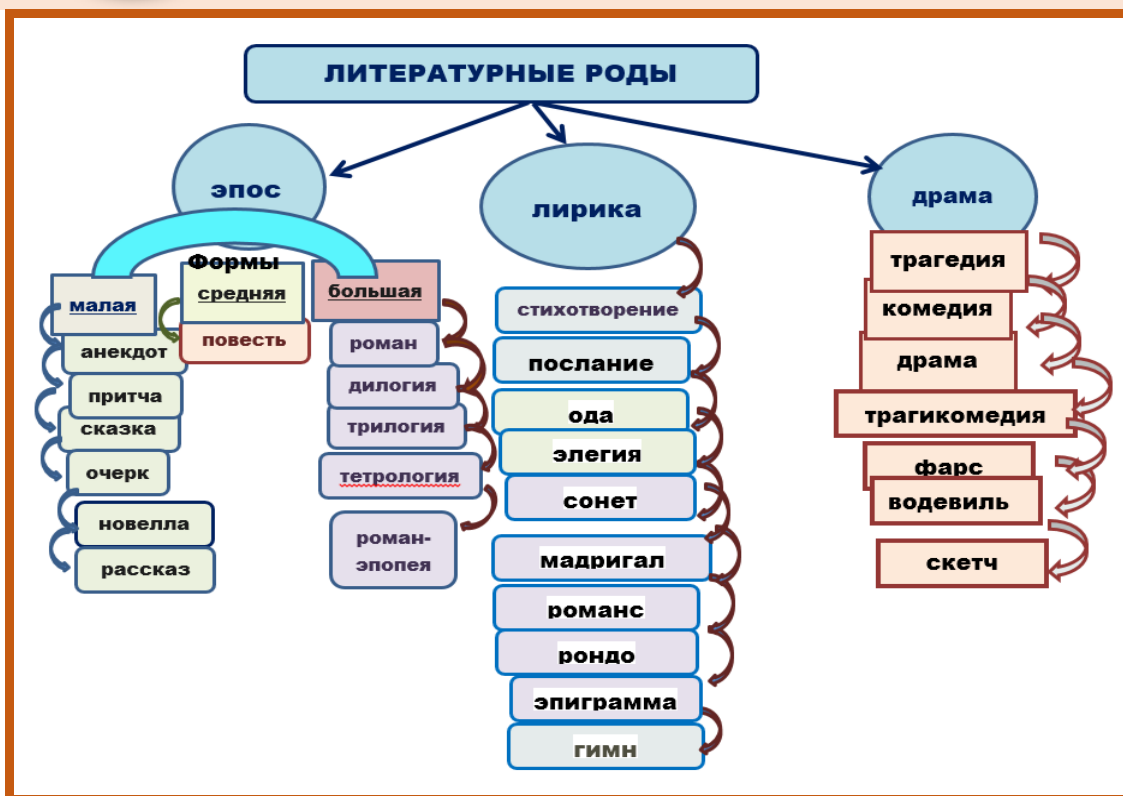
ЛИТЕРАТУРНЫЕ РОДЫ

эпос

лирика

драма

Формы

малая

средняя

большая

анекдот

повесть

притча

сказка

очерк

новелла

рассказ

роман

дилогия

трилогия

тетрология

роман-эпопея

стихотворение

послание

ода

элегия

сонет

мадригал

романс

рондо

эпиграмма

гимн

трагедия

комедия

драма

трагикомедия

фарс

водевиль

скетч